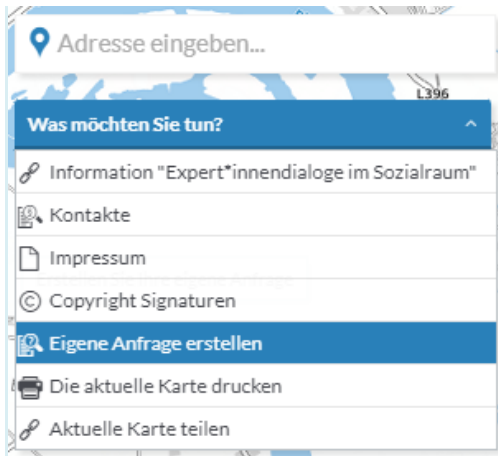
Adresse eingeben...

L396

Was möchten Sie tun?

Information "Expert*innendialoge im Sozialraum"

Kontakte

Impressum

Copyright Signaturen

Eigene Anfrage erstellen

Die aktuelle Karte drucken

Aktuelle Karte teilen